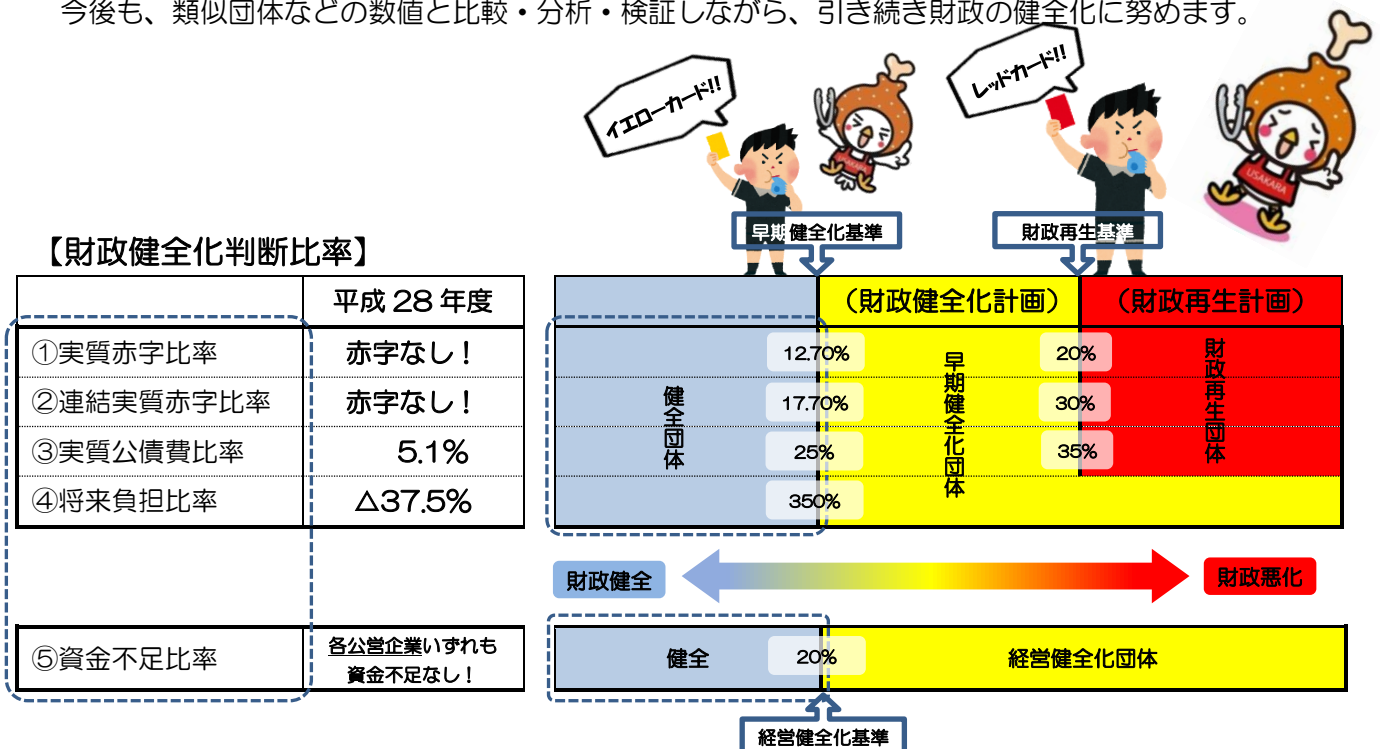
今後も、類似団体などの数値と比較・分析・検証しながら、引き続き財政の健全化に努めます。

イエローカード!!

レッドカード!!

USAKARA

早期健全化基準

財政再生基準

【財政健全化判断比率】

| | 平成 28 年度 |
|---|---|
| ①実質赤字比率 | 赤字なし！ |
| ②連結実質赤字比率 | 赤字なし！ |
| ③実質公債費比率 | 5.1% |
| ④将来負担比率 | △37.5% |

| 健全団体 | | （財政健全化計画） | | （財政再生計画） |
|---|---|---|---|---|
| | 12.70% | 早期健全化団体 | 20% | 財政再生団体 |
| | 17.70% | | 30% | |
| | 25% | | 35% | |
| | 350% | | | |

財政健全

財政悪化

| ⑤資金不足比率 | 各公営企業いずれも資金不足なし！ |
|---|---|

| 健全 | 20% | 経営健全化団体 |
|---|---|---|

経営健全化基準